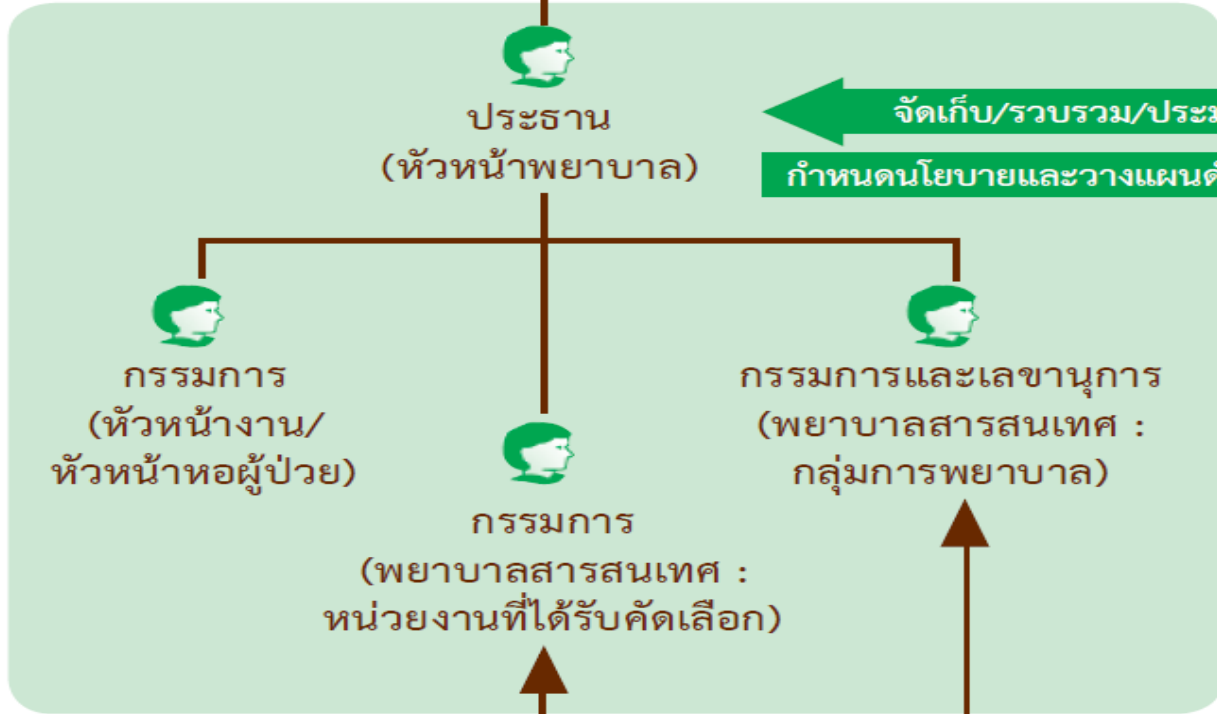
ประธาน
(หัวหน้าพยาบาล)

จัดเก็บ/รวบรวม/ประม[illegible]

กำหนดนโยบายและวางแผนด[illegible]

กรรมการ
(หัวหน้างาน/
หัวหน้าหอผู้ป่วย)

กรรมการ
(พยาบาลสารสนเทศ :
หน่วยงานที่ได้รับคัดเลือก)

กรรมการและเลขานุการ
(พยาบาลสารสนเทศ :
กลุ่มการพยาบาล)